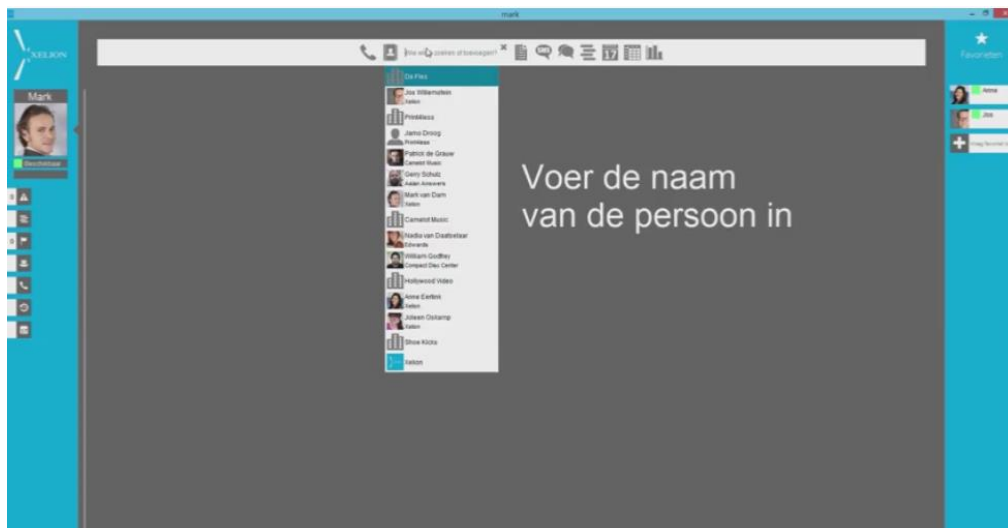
mark

XELION

Mark

Beschikbaar

Wie wil je zoeken of toevoegen?

Da Files

Jos Willemsen
Xelion

Printkiass

Jamo Droog
Printklass

Patrick de Graaw
Camelot Music

Gerry Schulz
Aalan Answers

Mark van Dam
Xelion

Camelot Music

Nadia van Doelbelaar
Edwards

William Godfrey
Compact Disc Center

Hollywood Video

Anne Eerbek
Xelion

Jolsen Ostamp
Xelion

Shoe Kicks

Xelion

Voer de naam van de persoon in

Favorieten

Anne

Jos

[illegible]